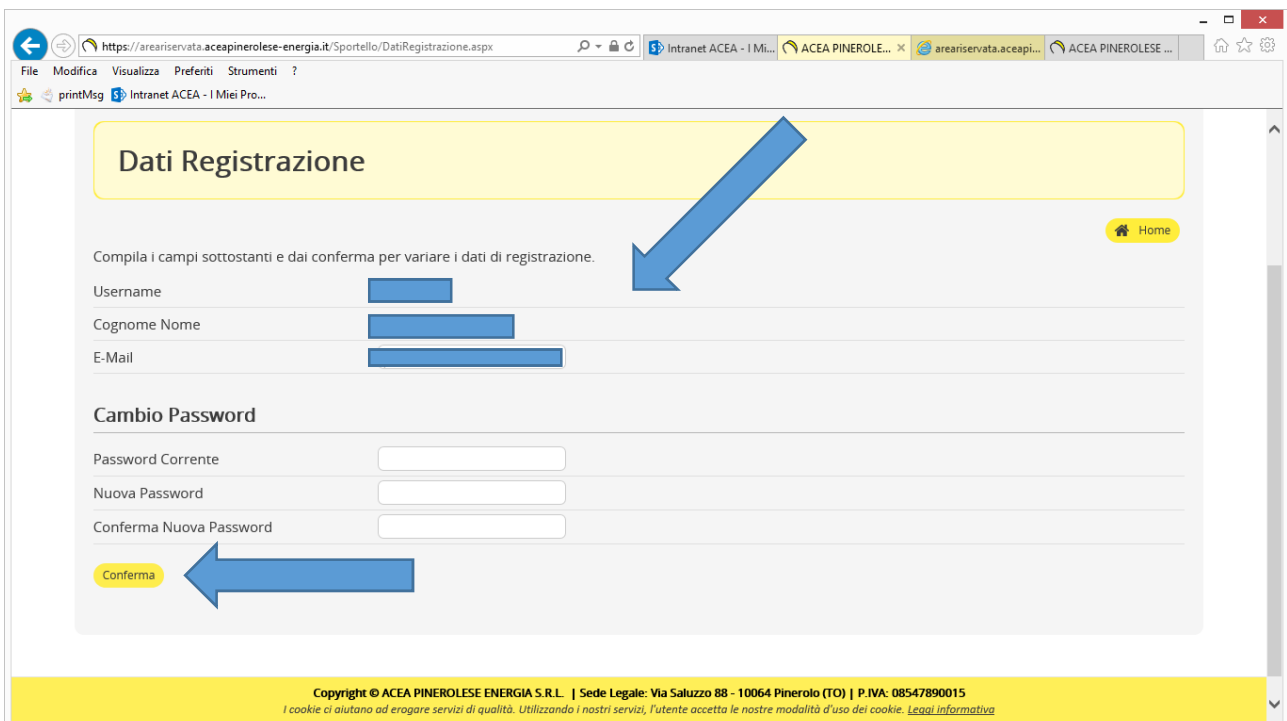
https://areariservata.aceapinerolese-energia.it/Sportello/DatiRegistrazione.aspx

Intranet ACEA - I Mi... | ACEA PINEROLE... | areariservata.aceapi... | ACEA PINEROLESE ...

File Modifica Visualizza Preferiti Strumenti ?

printMsg Intranet ACEA - I Miei Pro...

Dati Registrazione

Home

Compila i campi sottostanti e dai conferma per variare i dati di registrazione.

Username

Cognome Nome

E-Mail

Cambio Password

Password Corrente

Nuova Password

Conferma Nuova Password

Conferma

Copyright © ACEA PINEROLESE ENERGIA S.R.L. | Sede Legale: Via Saluzzo 88 - 10064 Pinerolo (TO) | P.IVA: 08547890015

I cookie ci aiutano ad erogare servizi di qualità. Utilizzando i nostri servizi, l'utente accetta le nostre modalità d'uso dei cookie. Leggi informativa